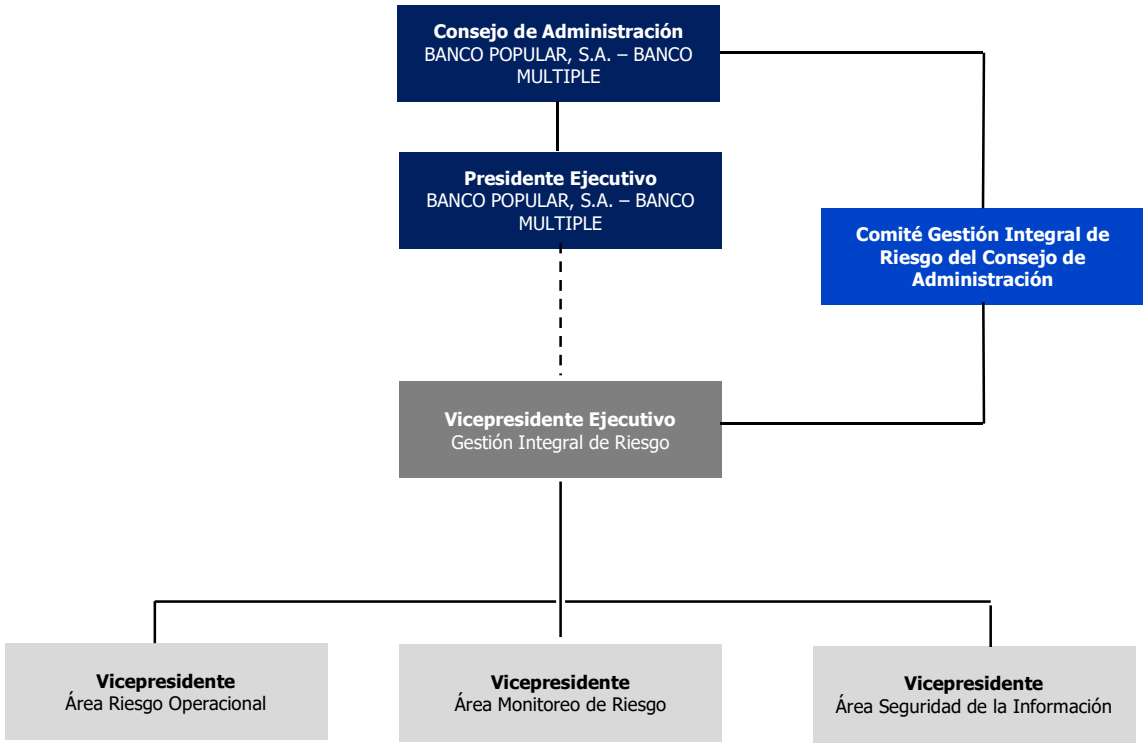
**Consejo de Administración**
BANCO POPULAR, S.A. – BANCO MULTIPLE

**Presidente Ejecutivo**
BANCO POPULAR, S.A. – BANCO MULTIPLE

**Comité Gestión Integral de Riesgo del Consejo de Administración**

**Vicepresidente Ejecutivo**
Gestión Integral de Riesgo

**Vicepresidente**
Área Riesgo Operacional

**Vicepresidente**
Área Monitoreo de Riesgo

**Vicepresidente**
Área Seguridad de la Información